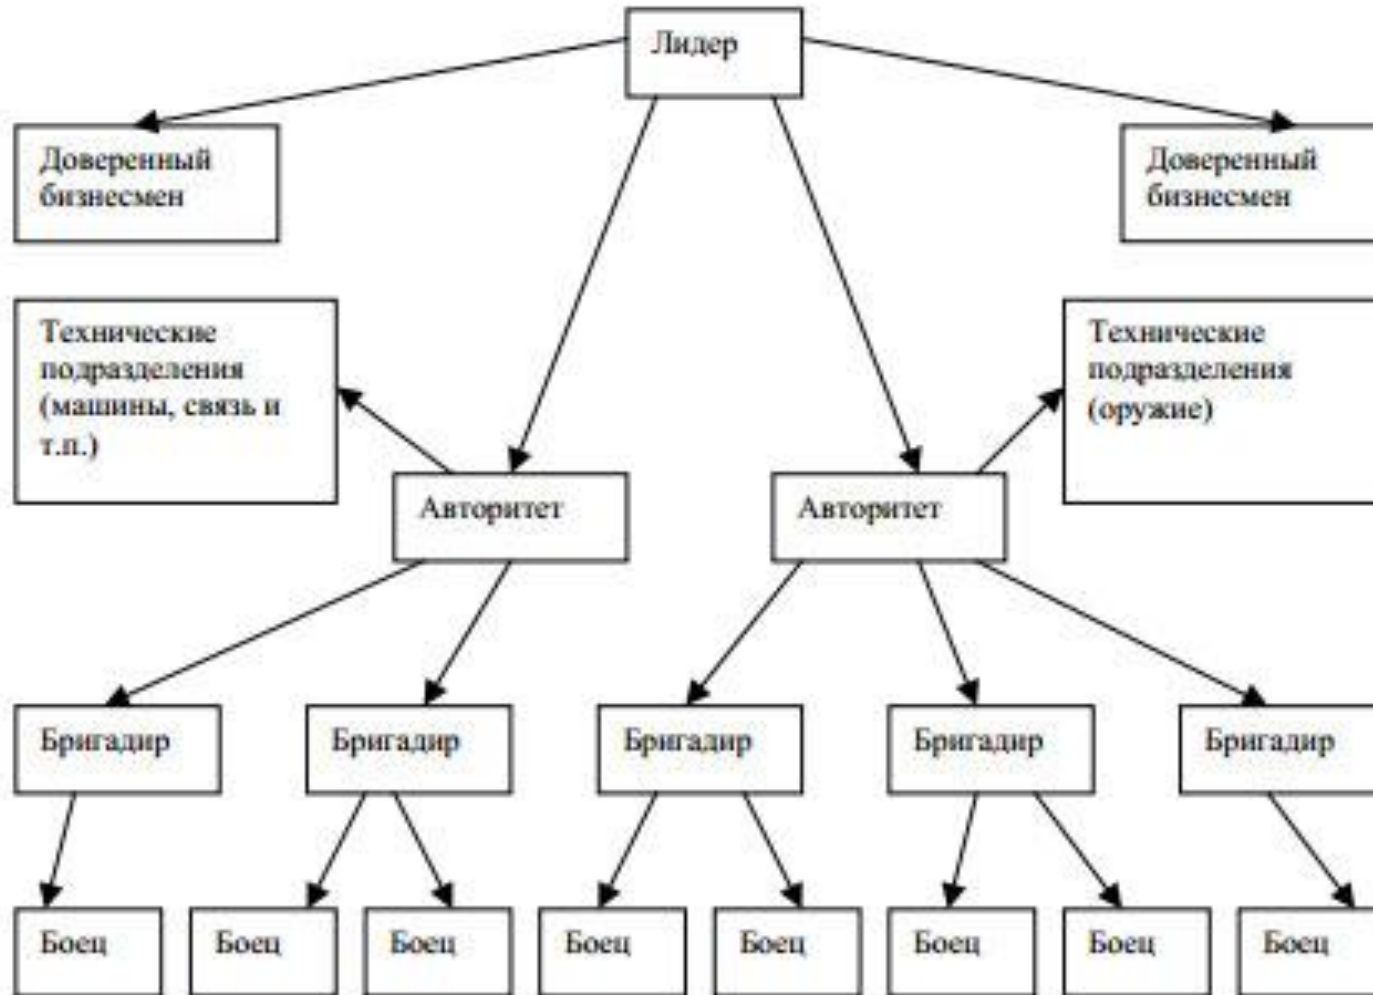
Лидер

Доверенный бизнесмен

Доверенный бизнесмен

Технические подразделения (машины, связь и т.п.)

Технические подразделения (оружие)

Авторитет

Авторитет

Бригадир

Бригадир

Бригадир

Бригадир

Бригадир

Боец

Боец

Боец

Боец

Боец

Боец

Боец

Боец